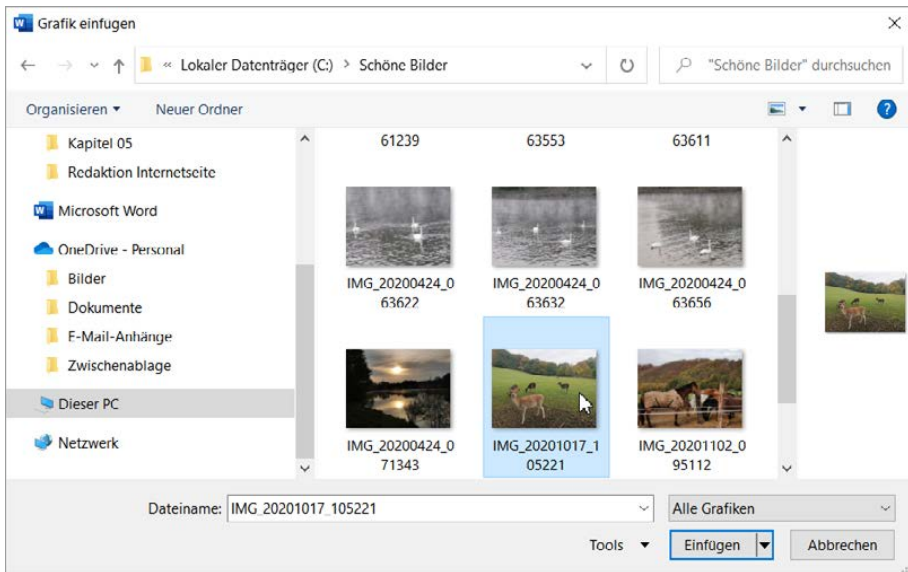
Grafik einfügen

« Lokaler Datenträger (C:) > Schöne Bilder

"Schöne Bilder" durchsuchen

Organisieren ▾ Neuer Ordner

Kapitel 05
Redaktion Internetseite
Microsoft Word
OneDrive - Personal
Bilder
Dokumente
E-Mail-Anhänge
Zwischenablage
Dieser PC
Netzwerk

61239
63553
63611
IMG_20200424_063622
IMG_20200424_063632
IMG_20200424_063656
IMG_20200424_071343
IMG_20201017_105221
IMG_20201102_095112

Dateiname: IMG_20201017_105221
Alle Grafiken
Tools ▾
Einfügen
Abbrechen